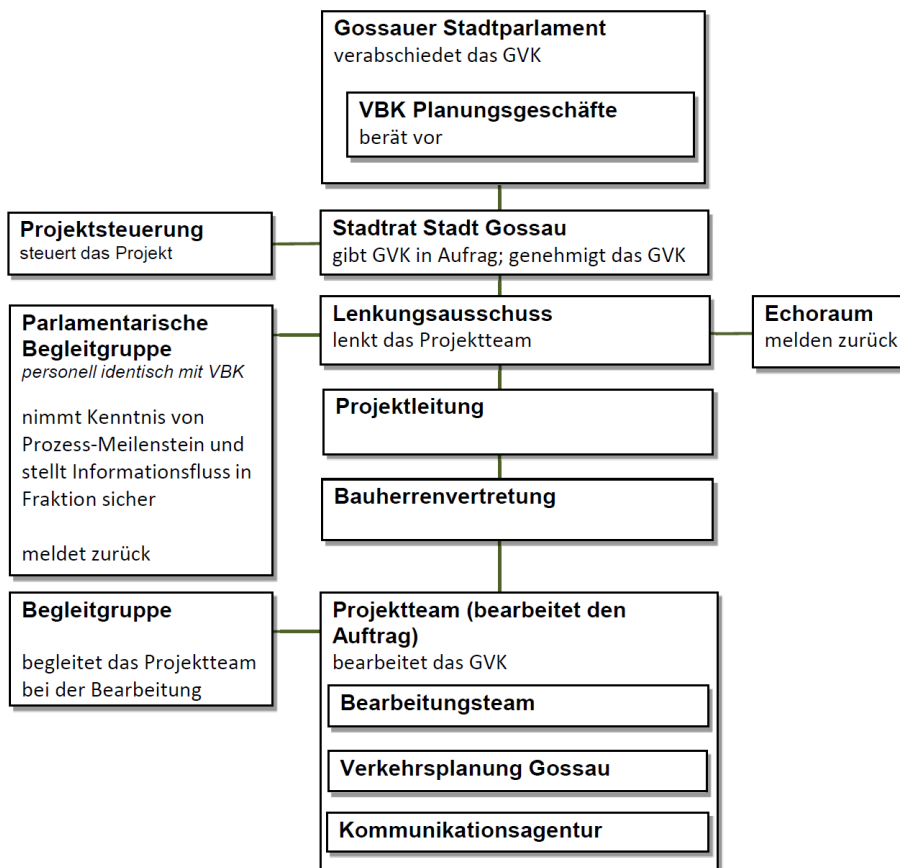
**Gossauer Stadtparlament**
verabschiedet das GVK

**VBK Planungsgeschäfte**
berät vor

**Projektsteuerung**
steuert das Projekt

**Stadtrat Stadt Gossau**
gibt GVK in Aufrag; genehmigt das GVK

**Parlamentarische Begleitgruppe**
*personell identisch mit VBK*

nimmt Kenntnis von Prozess-Meilenstein und stellt Informationsfluss in Fraktion sicher

meldet zurück

**Lenkungsausschuss**
lenkt das Projektteam

**Echoraum**
melden zurück

**Projektleitung**

**Bauherrenvertretung**

**Begleitgruppe**

begleitet das Projektteam bei der Bearbeitung

**Projektteam (bearbeitet den Auftrag)**
bearbeitet das GVK

**Bearbeitungsteam**

**Verkehrsplanung Gossau**

**Kommunikationsagentur**